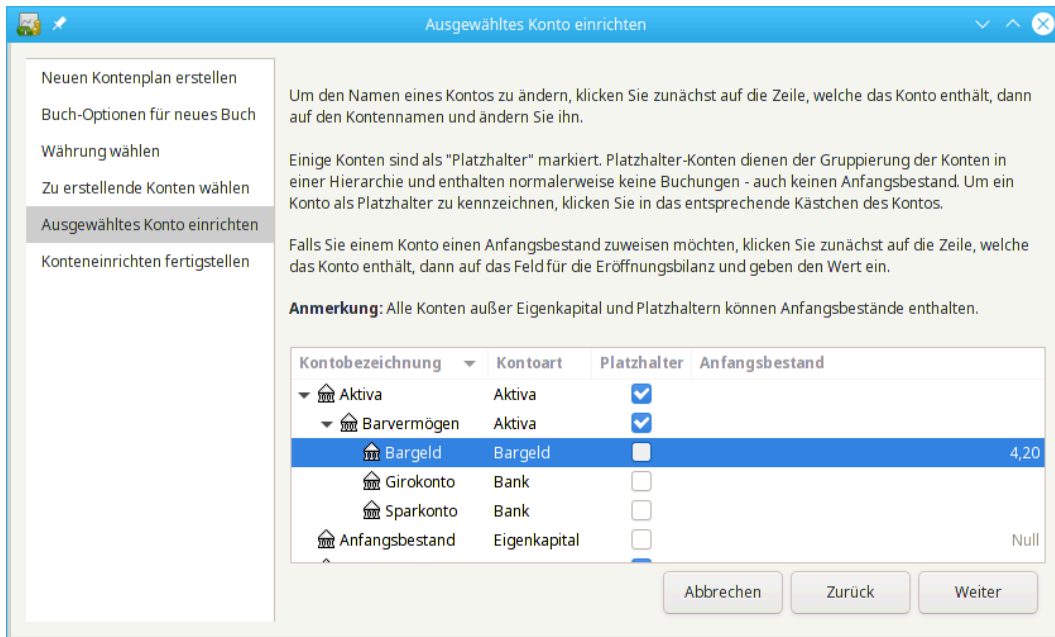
Ausgewähltes Konto einrichten

Neuen Kontenplan erstellen
Buch-Optionen für neues Buch
Währung wählen
Zu erstellende Konten wählen
Ausgewähltes Konto einrichten
Konteneinrichten fertigstellen

Um den Namen eines Kontos zu ändern, klicken Sie zunächst auf die Zeile, welche das Konto enthält, dann auf den Kontennamen und ändern Sie ihn.

Einige Konten sind als "Platzhalter" markiert. Platzhalter-Konten dienen der Gruppierung der Konten in einer Hierarchie und enthalten normalerweise keine Buchungen - auch keinen Anfangsbestand. Um ein Konto als Platzhalter zu kennzeichnen, klicken Sie in das entsprechende Kästchen des Kontos.

Falls Sie einem Konto einen Anfangsbestand zuweisen möchten, klicken Sie zunächst auf die Zeile, welche das Konto enthält, dann auf das Feld für die Eröffnungsbilanz und geben den Wert ein.

**Anmerkung:** Alle Konten außer Eigenkapital und Platzhaltern können Anfangsbestände enthalten.

| Kontobezeichnung | Kontoart | Platzhalter | Anfangsbestand |
|---|---|---|---|
| Aktiva | Aktiva | ☑ | |
| Barvermögen | Aktiva | ☑ | |
| Bargeld | Bargeld | ☐ | 4,20 |
| Girokonto | Bank | ☐ | |
| Sparkonto | Bank | ☐ | |
| Anfangsbestand | Eigenkapital | ☐ | Null |

Abbrechen
Zurück
Weiter